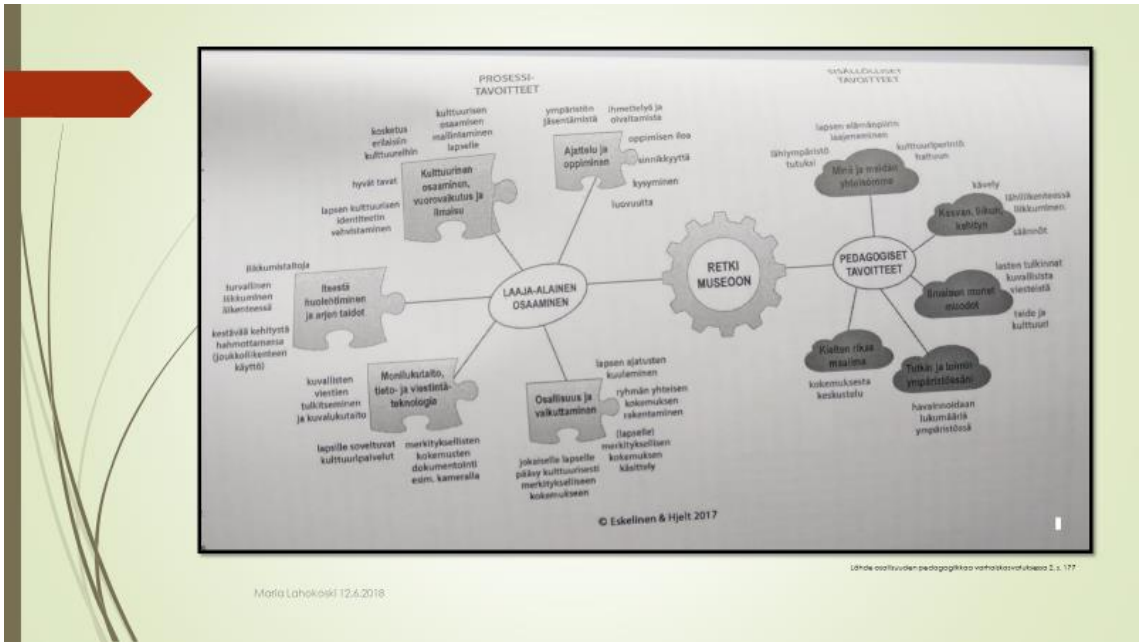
PROSESSI-
TAVOITTEET

SISÄLLÖLLISET
TAVOITTEET

kosketus erilaisiin kulttuureihin

kulttuurisen osaamisen mallintaminen lapselle

ympäristön jäsentämistä

ihmettelyä ja oivaltamista

Ajattelu ja oppiminen

oppimisen iloa

uteliaisuus

kysyminen

luovuutta

hyvät tavat

Kulttuurinen osaaminen, vuorovaikutus ja ilmaisu

lapsen kulttuurisen identiteetin vahvistaminen

lapsen elämänpiirin laajeneminen

lähiympäristö tutuksi

kulttuuriperintö haltuun

Minä ja meidän yhteisömme

kävely

Kasvan, liikun, kehityn

lähiliikenteessä liikkuminen

säännöt

liikkumistaitoja

turvallinen liikkuminen liikenteessä

Itsestä huolehtiminen ja arjen taidot

kestävää kehitystä hahmottamassa (joukkoliikenteen käyttö)

LAAJA-ALAINEN OSAAMINEN

RETKI MUSEOON

PEDAGOGISET TAVOITTEET

lasten tulkinnat kuvallisista viesteistä

Ilmaisun monet muodot

taide ja kulttuuri

kuvallisten viestien tulkitseminen ja kuvalukutaito

Monilukutaito, tieto- ja viestintäteknologia

lapsen ajatusten kuuleminen

ryhmän yhteisen kokemuksen rakentaminen

Osallisuus ja vaikuttaminen

Kielten rikas maailma

kokemuksesta keskustelu

Tutkin ja toimin ympäristössäni

havainnoidaan lukumääriä ympäristössä

lapsille soveltuvat kulttuuripalvelut

merkityksellisten kokemusten dokumentointi esim. kameralla

jokaiselle lapselle pääsy kulttuurisesti merkitykselliseen kokemukseen

(lapselle) merkityksellisen kokemuksen käsittely

© Eskelinen & Hjelt 2017

Lähde osallisuuden pedagogiikkaa varhaiskasvatuksessa 2, s. 177

Maria Lahokoski 12.6.2018